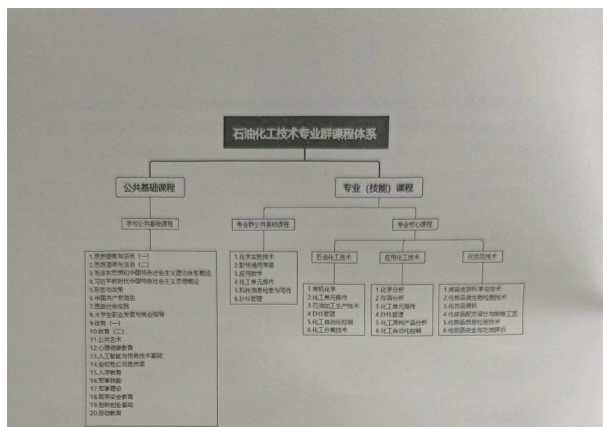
石油化工技术专业群课程体系

公共基础课程

学校公共基础课程

1.思想道德与法治（一）
2.思想道德与法治（二）
3.毛泽东思想和中国特色社会主义理论体系概论
4.习近平新时代中国特色社会主义思想概论
5.形势与政策
6.中国共产党党史
7.国家安全教育
8.大学生职业发展与就业指导
9.体育（一）
10.体育（二）
11.公共艺术
12.心理健康教育
13.人工智能与信息技术基础
14.安全与应急技术
15.入学教育
16.军事技能
17.军事理论
18.国家安全教育
19.创新创业基础
20.劳动教育

专业（技能）课程

专业群公共基础课程

1.化学实验技术
2.职业通用英语
3.应用数学
4.化工单元操作
5.科技信息检索与写作
6.安全管理

专业核心课程

石油化工技术

1.有机化学
2.化工单元操作
3.石油加工生产技术
4.安全管理
5.化工自动化控制
6.化工仿真技术

应用化工技术

1.化学分析
2.仪器分析
3.化工单元操作
4.安全管理
5.化工原料产品分析
6.化工自动化控制

化妆品技术

1.调香技术科学与技术
2.化妆品微生物检测技术
3.化妆品原料
4.化妆品配方设计与制备工艺
5.化妆品质量检验技术
6.化妆品安全与功效评价